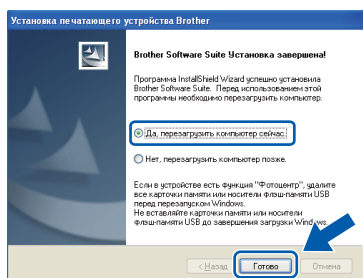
Установка печатающего устройства Brother

Brother Software Suite Установка завершена!

Программа InstallShield Wizard успешно установила Brother Software Suite. Перед использованием этой программы необходимо перезагрузить компьютер.

Да, перезагрузить компьютер сейчас.

Нет, перезагрузить компьютер позже.

Если в устройстве есть функция "Фотоцентр", удалите все карточки памяти или носители флэш-памяти USB перед перезапуском Windows.
Не вставляйте карточки памяти или носители флэш-памяти USB до завершения загрузки Windows.

< Назад Готово Отмена